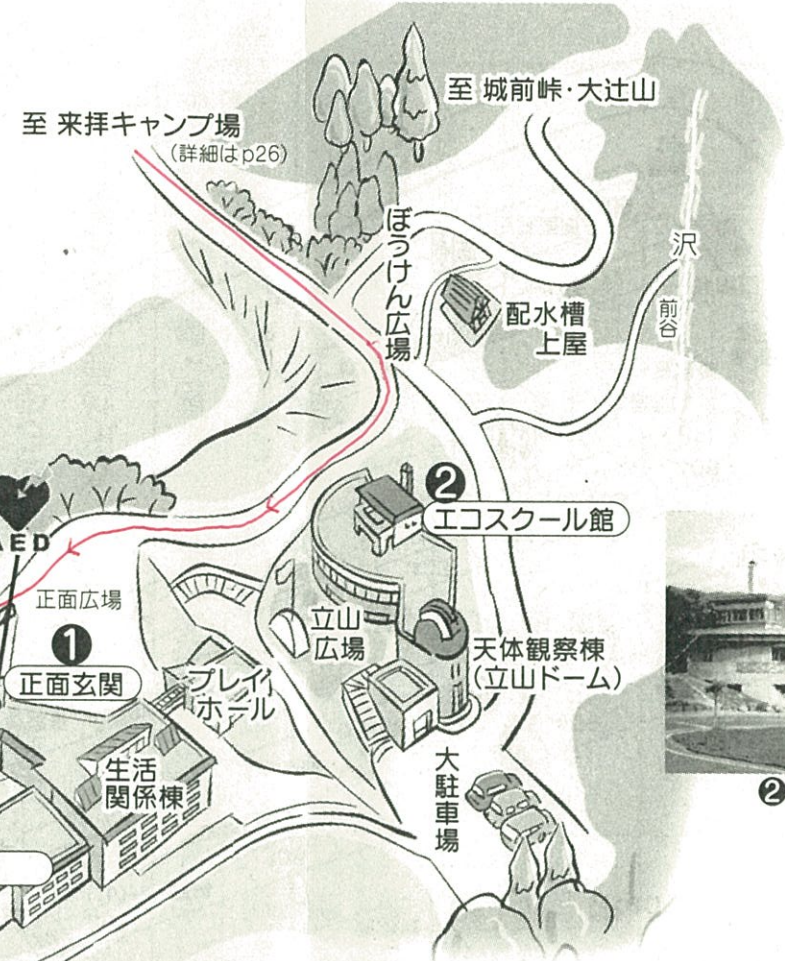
至 城前峠・大辻山

至 来拝キャンプ場
(詳細はp26)

ぼうけん広場

配水槽上屋

沢

前谷

AED

❷ エコスクール館

正面広場

❶ 正面玄関

プレイホール

立山広場

天体観察棟(立山ドーム)

生活関係棟

大駐車場

❷